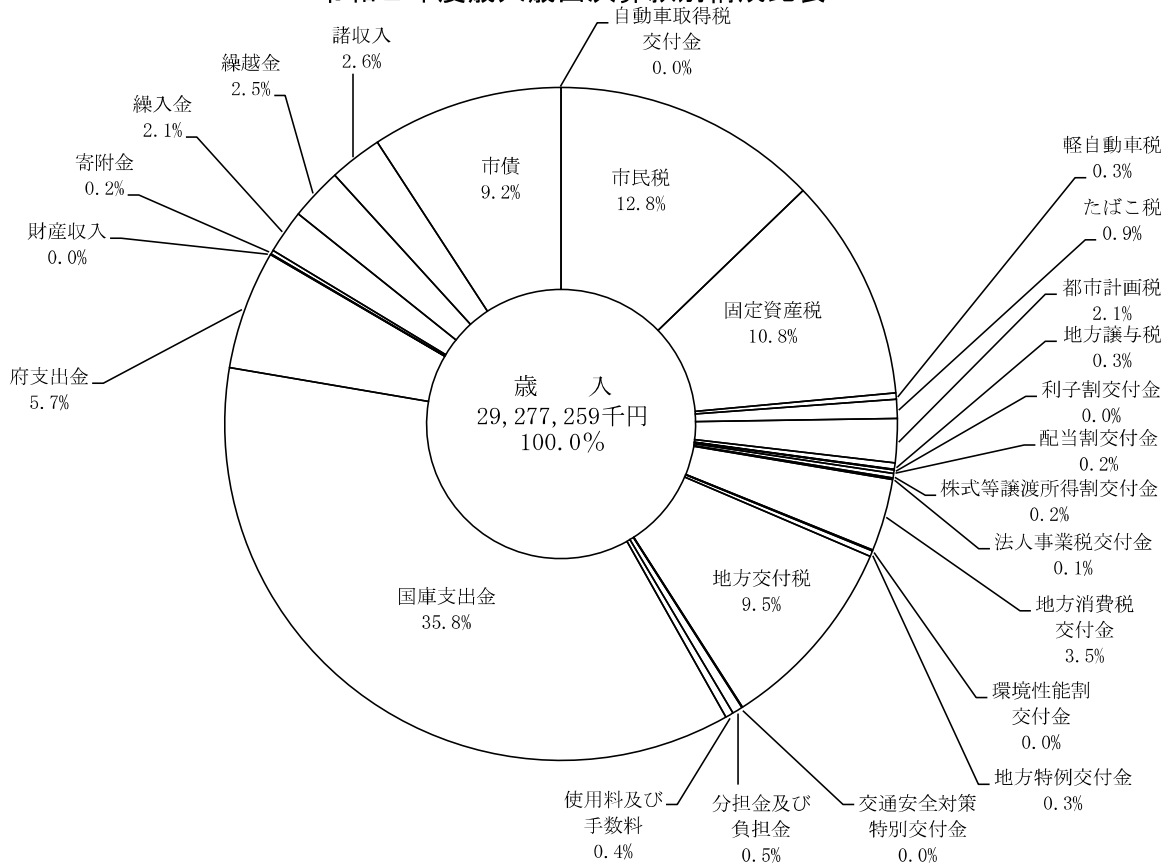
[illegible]

自動車取得税交付金
0.0%

諸収入
2.6%

繰越金
2.5%

繰入金
2.1%

寄附金
0.2%

財産収入
0.0%

市債
9.2%

市民税
12.8%

固定資産税
10.8%

軽自動車税
0.3%

たばこ税
0.9%

都市計画税
2.1%

地方譲与税
0.3%

利子割交付金
0.0%

配当割交付金
0.2%

株式等譲渡所得割交付金
0.2%

法人事業税交付金
0.1%

府支出金
5.7%

歳　入
29,277,259千円
100.0%

国庫支出金
35.8%

地方交付税
9.5%

地方消費税交付金
3.5%

環境性能割交付金
0.0%

地方特例交付金
0.3%

使用料及び手数料
0.4%

分担金及び負担金
0.5%

交通安全対策特別交付金
0.0%